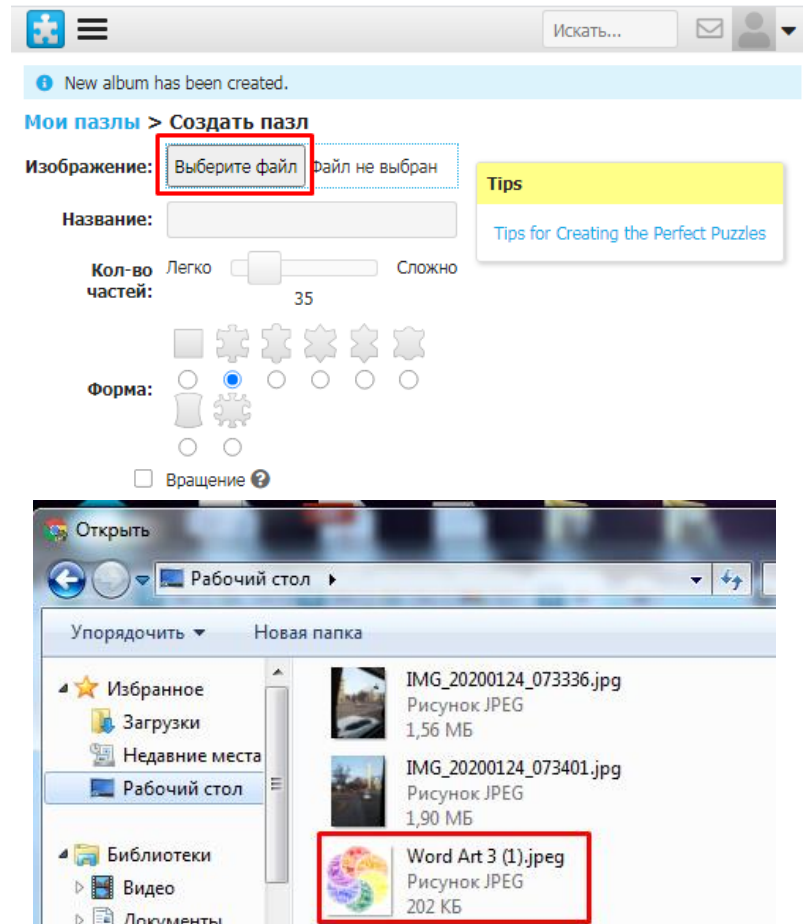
Искать...

New album has been created.

Мои пазлы > Создать пазл

Изображение: Выберите файл Файл не выбран

Tips

Tips for Creating the Perfect Puzzles

Название:

Кол-во частей: Легко Сложно 35

Форма:

Вращение

Открыть

Рабочий стол ▸

Упорядочить ▾ Новая папка

Избранное
Загрузки
Недавние места
Рабочий стол

Библиотеки
Видео
Документы

IMG_20200124_073336.jpg
Рисунок JPEG
1,56 МБ

IMG_20200124_073401.jpg
Рисунок JPEG
1,90 МБ

Word Art 3 (1).jpeg
Рисунок JPEG
202 КБ